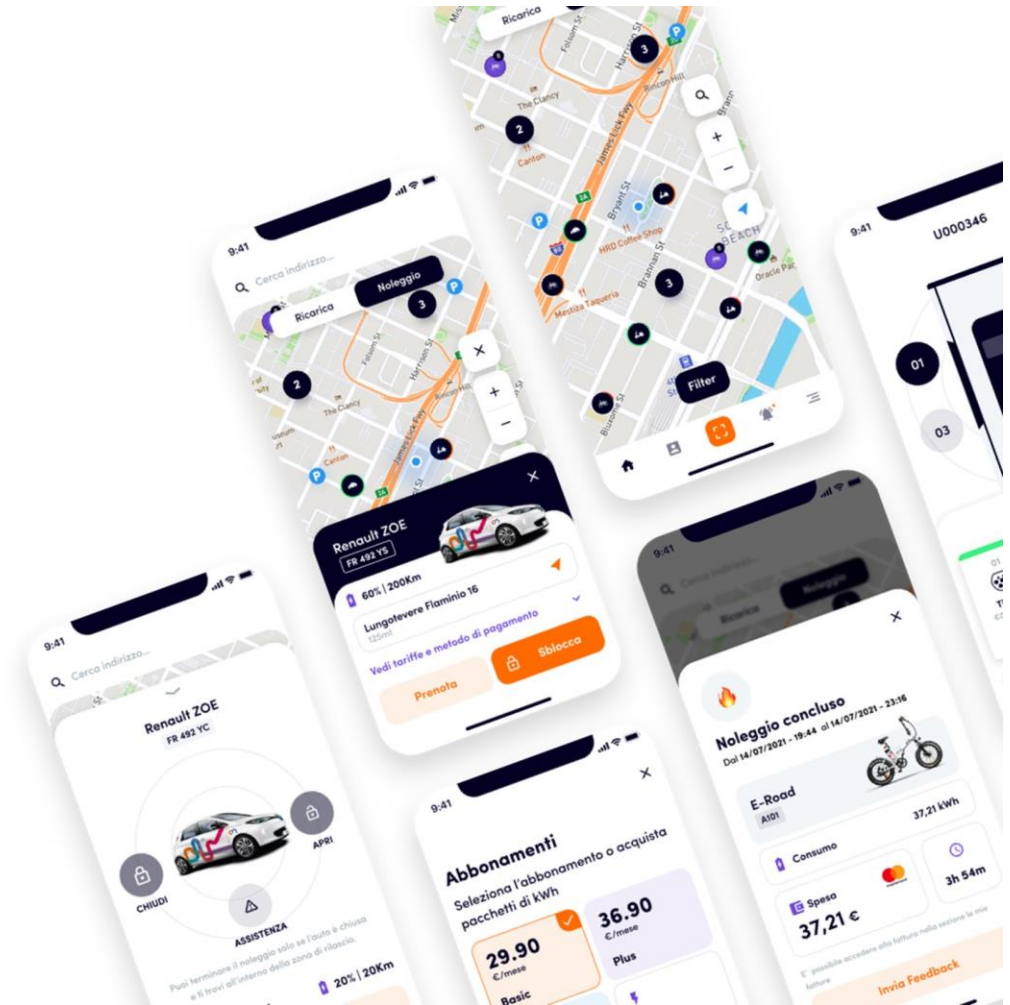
Ricarica

3

P

The Clancy

2

Canton

Bryant St

HRD Coffee Shop

3

Brannan St

Mestiza Taqueria

Oracle Park

Filter

9:41

U000346

01

03

9:41

Cerca indirizzo...

Ricarica

Noleggio

3

P

2

The Clancy

Canton

Renault ZOE

FR 492 YS

60% | 200Km

Lungotevere Flaminio 16

125m

Vedi tariffe e metodo di pagamento

Sblocca

Prenota

9:41

Cerca indirizzo...

Ricarica

Noleggio

Noleggio concluso

Dal 14/07/2021 - 19:44 al 14/07/2021 - 23:16

E-Road

A101

37,21 kWh

Consumo

Spesa

37,21 €

3h 54m

E' possibile accedere alla fattura nella sezione le mie fatture

Invia Feedback

9:41

Cerca indirizzo...

Renault ZOE

FR 492 YC

APRI

CHIUDI

ASSISTENZA

Puoi terminare il noleggio solo se l'auto è chiusa e ti trovi all'interno della zona di rilascio.

20% | 20Km

9:41

Abbonamenti

Seleziona l'abbonamento o acquista pacchetti di kWh

29.90

€/mese

Basic

36.90

€/mese

Plus